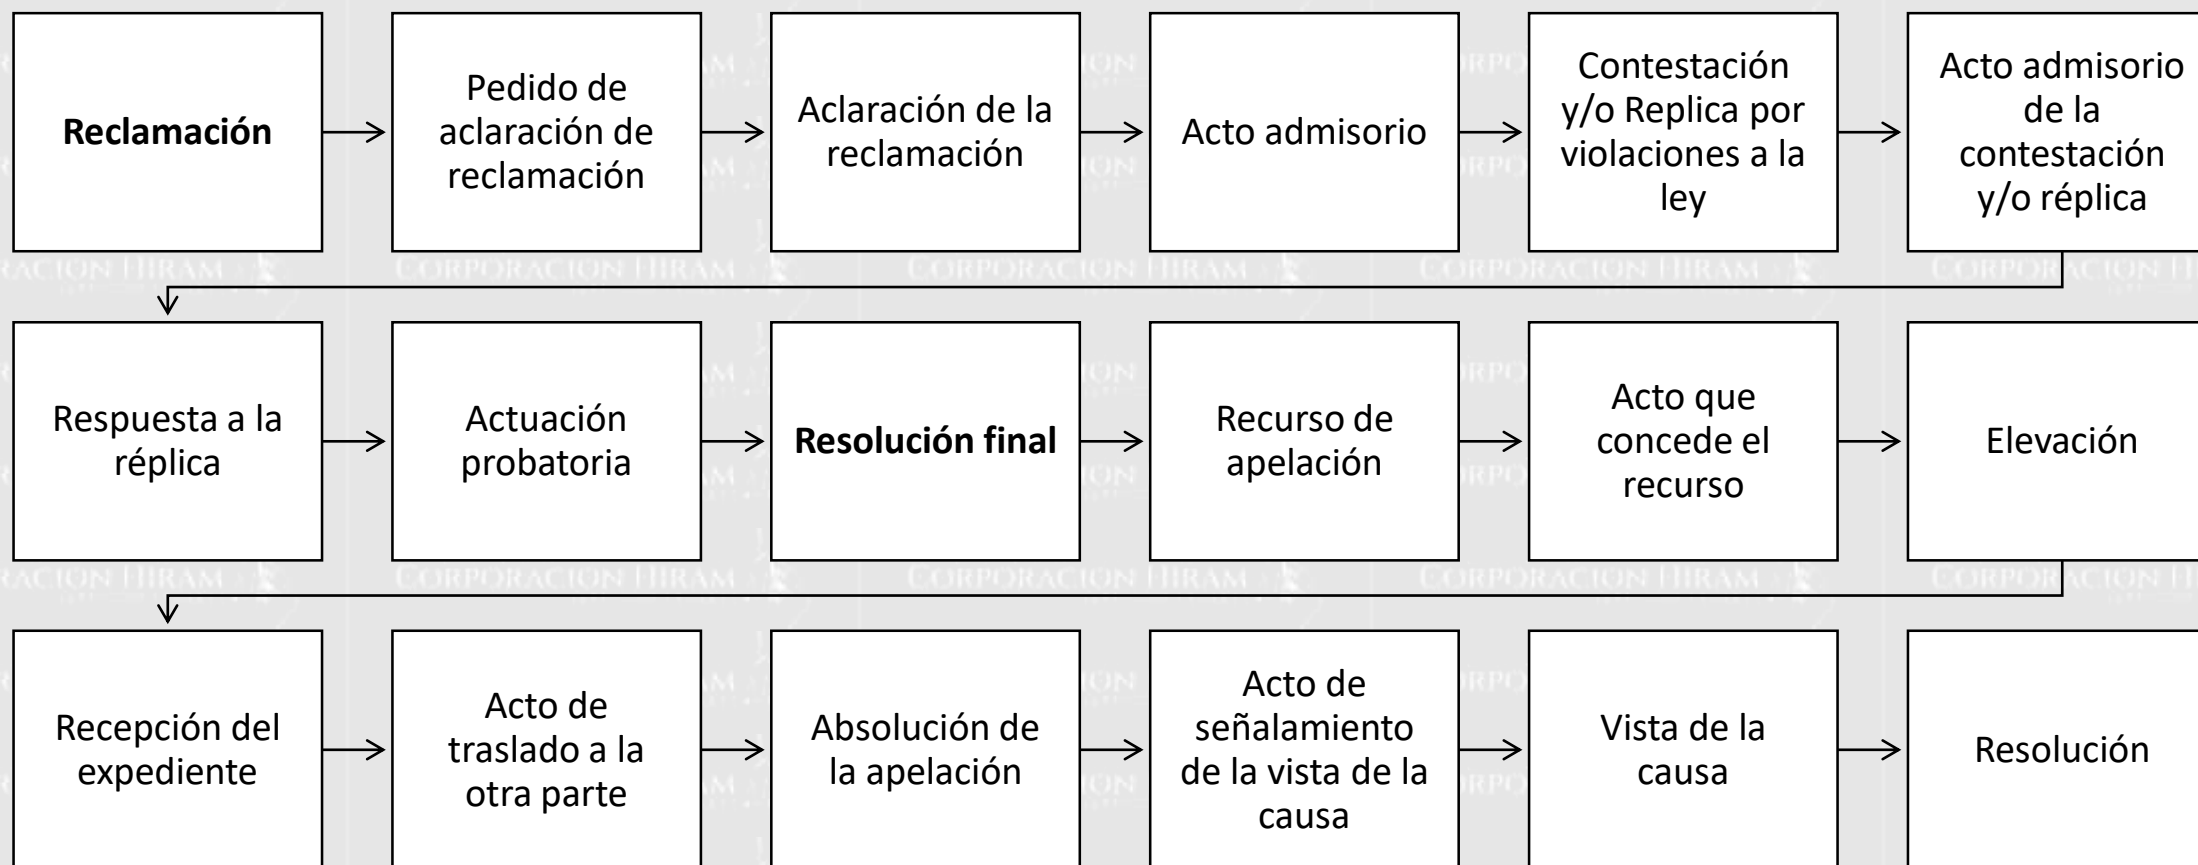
Reclamación

Pedido de aclaración de reclamación

Aclaración de la reclamación

Acto admisorio

Contestación y/o Replica por violaciones a la ley

Acto admisorio de la contestación y/o réplica

Respuesta a la réplica

Actuación probatoria

Resolución final

Recurso de apelación

Acto que concede el recurso

Elevación

Recepción del expediente

Acto de traslado a la otra parte

Absolución de la apelación

Acto de señalamiento de la vista de la causa

Vista de la causa

Resolución

CORPORACION HIRAM